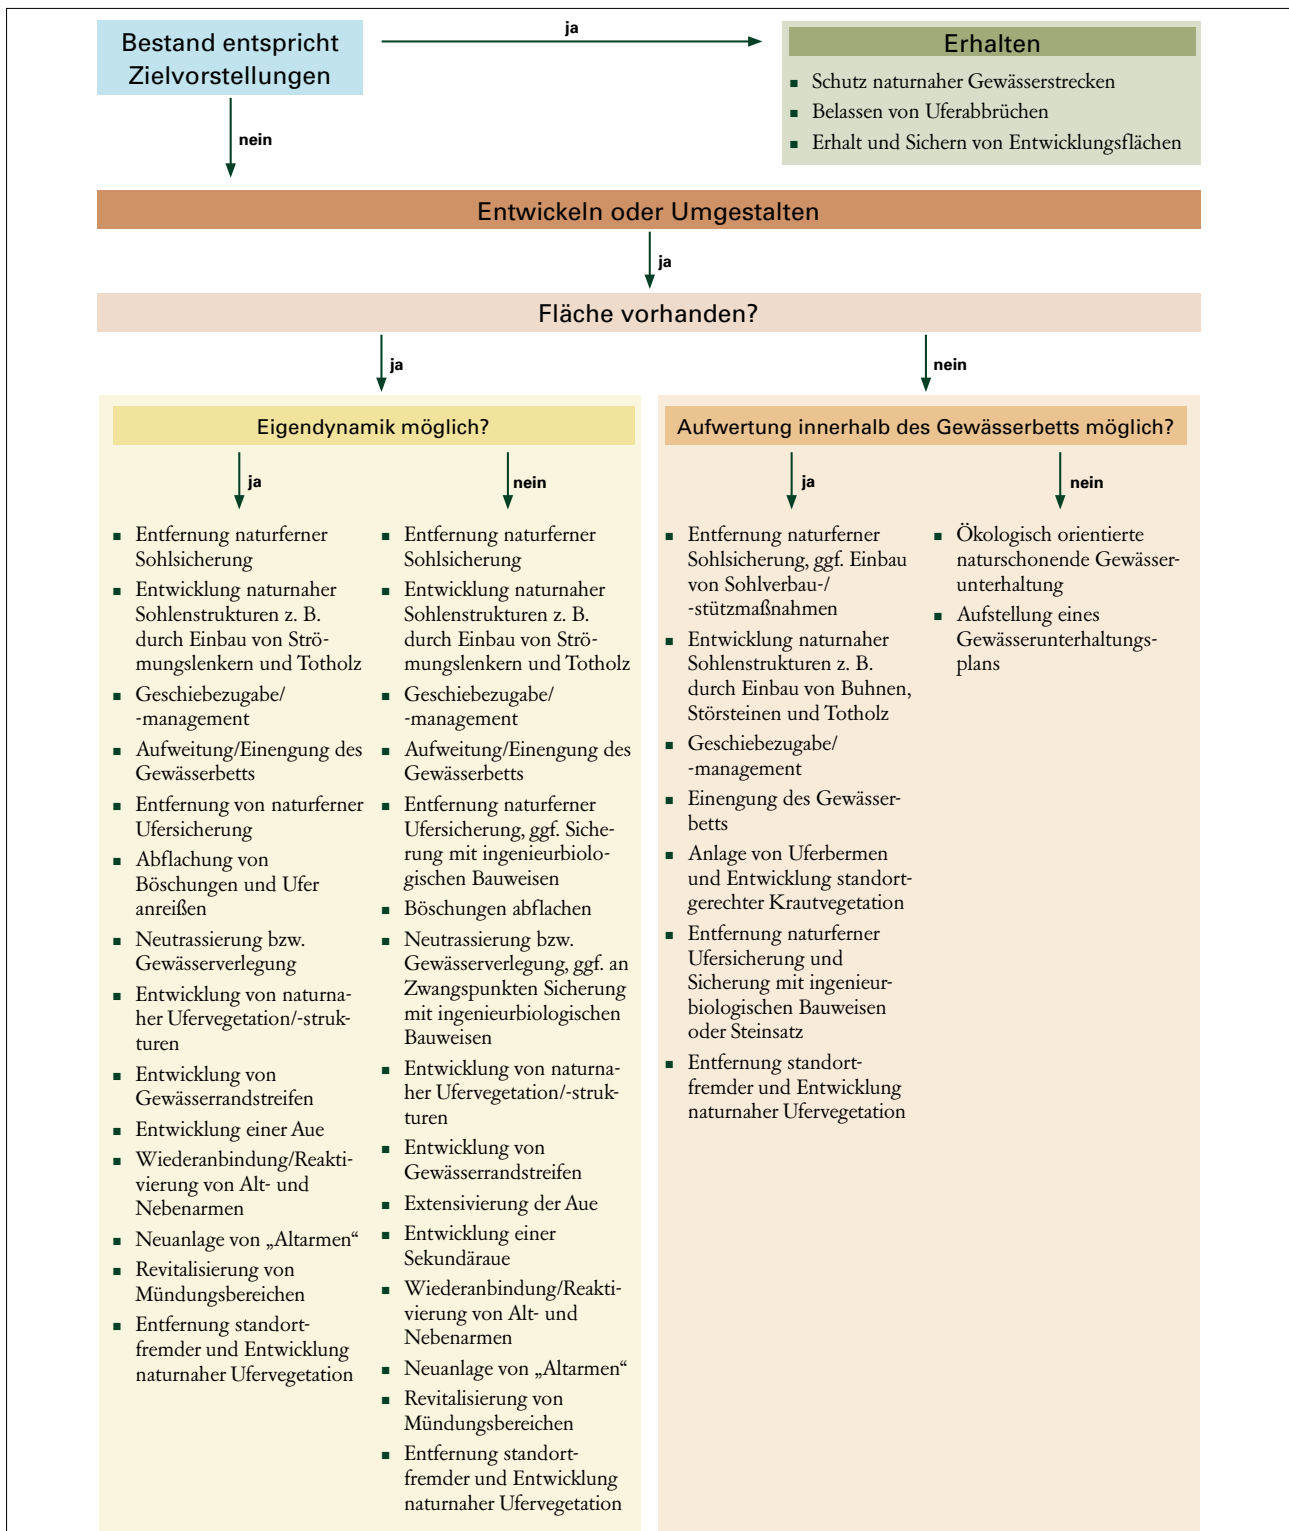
Bestand entspricht Zielvorstellungen

ja

Erhalten

- Schutz naturnaher Gewässerstrecken
- Belassen von Uferabbrüchen
- Erhalt und Sichern von Entwicklungsflächen

nein

Entwickeln oder Umgestalten

ja

Fläche vorhanden?

ja

nein

Eigendynamik möglich?

ja

- Entfernung naturferner Sohlsicherung
- Entwicklung naturnaher Sohlenstrukturen z. B. durch Einbau von Strömungslenkern und Totholz
- Geschiebezugabe/ -management
- Aufweitung/Einengung des Gewässerbetts
- Entfernung von naturferner Ufersicherung
- Abflachung von Böschungen und Ufer anreißen
- Neutrassierung bzw. Gewässerverlegung
- Entwicklung von naturnaher Ufervegetation/-strukturen
- Entwicklung von Gewässerrandstreifen
- Entwicklung einer Aue
- Wiederanbindung/Reaktivierung von Alt- und Nebenarmen
- Neuanlage von „Altarmen“
- Revitalisierung von Mündungsbereichen
- Entfernung standortfremder und Entwicklung naturnaher Ufervegetation

nein

- Entfernung naturferner Sohlsicherung
- Entwicklung naturnaher Sohlenstrukturen z. B. durch Einbau von Strömungslenkern und Totholz
- Geschiebezugabe/ -management
- Aufweitung/Einengung des Gewässerbetts
- Entfernung naturferner Ufersicherung, ggf. Sicherung mit ingenieurbiologischen Bauweisen
- Böschungen abflachen
- Neutrassierung bzw. Gewässerverlegung, ggf. an Zwangspunkten Sicherung mit ingenieurbiologischen Bauweisen
- Entwicklung von naturnaher Ufervegetation/-strukturen
- Entwicklung von Gewässerrandstreifen
- Extensivierung der Aue
- Entwicklung einer Sekundäraue
- Wiederanbindung/Reaktivierung von Alt- und Nebenarmen
- Neuanlage von „Altarmen“
- Revitalisierung von Mündungsbereichen
- Entfernung standortfremder und Entwicklung naturnaher Ufervegetation

Aufwertung innerhalb des Gewässerbetts möglich?

ja

- Entfernung naturferner Sohlsicherung, ggf. Einbau von Sohlverbau-/ -stützmaßnahmen
- Entwicklung naturnaher Sohlenstrukturen z. B. durch Einbau von Buhnen, Störsteinen und Totholz
- Geschiebezugabe/ -management
- Einengung des Gewässerbetts
- Anlage von Uferbermen und Entwicklung standortgerechter Krautvegetation
- Entfernung naturferner Ufersicherung und Sicherung mit ingenieurbiologischen Bauweisen oder Steinsatz
- Entfernung standortfremder und Entwicklung naturnaher Ufervegetation

nein

- Ökologisch orientierte naturschonende Gewässerunterhaltung
- Aufstellung eines Gewässerunterhaltungsplans